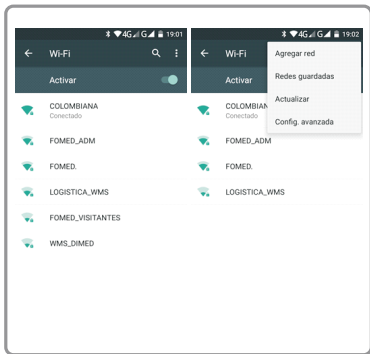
4G G 19:01
Wi-Fi
Activar
COLOMBIANA
Conectado
FOMED_ADM
FOMED.
LOGISTICA_WMS
FOMED_VISITANTES
WMS_DIMED

4G G 19:02
Wi-Fi
Activar
Agregar red
Redes guardadas
Actualizar
Config. avanzada
COLOMBIANA
Conectado
FOMED_ADM
FOMED.
LOGISTICA_WMS